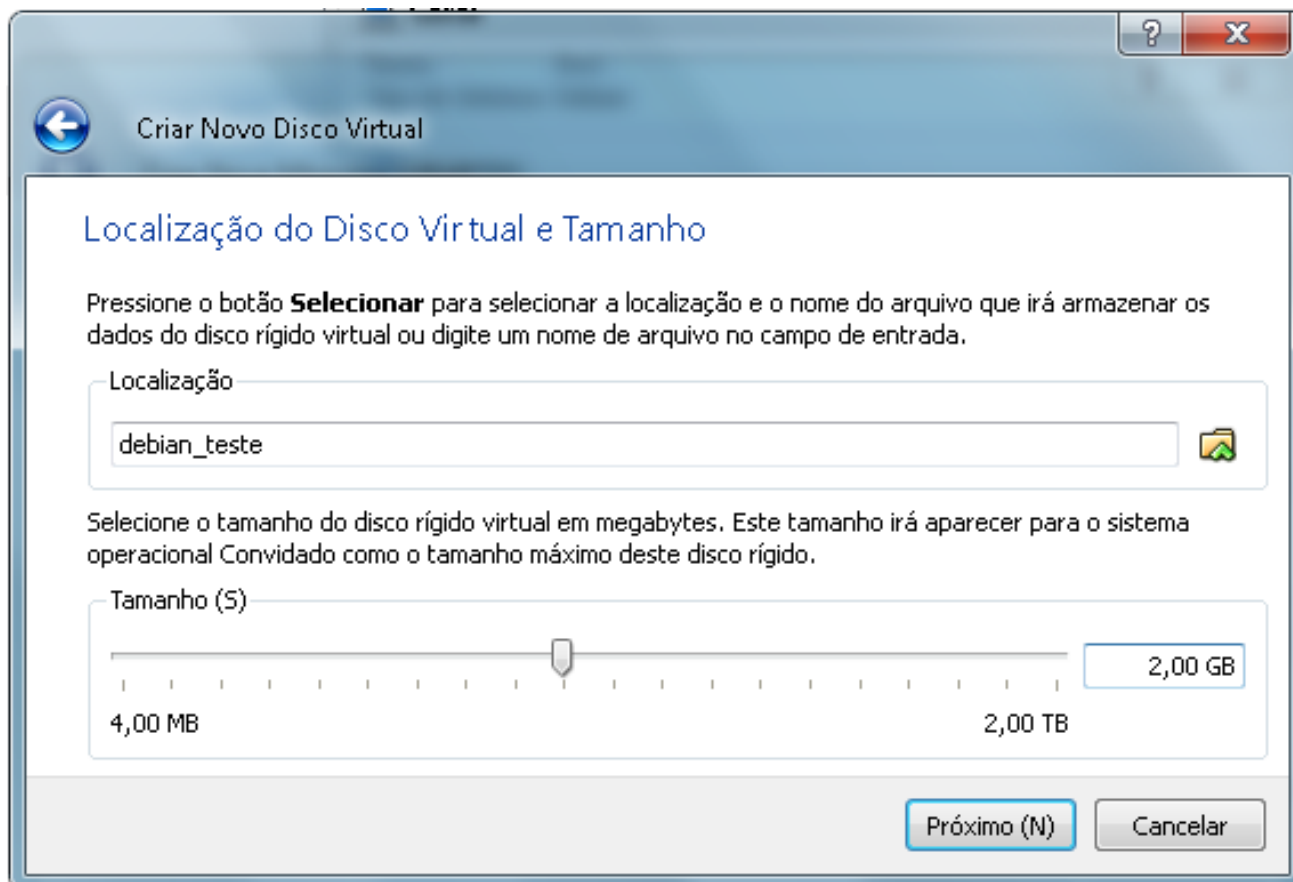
?
X

Criar Novo Disco Virtual

Localização do Disco Virtual e Tamanho

Pressione o botão **Selecionar** para selecionar a localização e o nome do arquivo que irá armazenar os dados do disco rígido virtual ou digite um nome de arquivo no campo de entrada.

Localização

debian_teste

Selecione o tamanho do disco rígido virtual em megabytes. Este tamanho irá aparecer para o sistema operacional Convidado como o tamanho máximo deste disco rígido.

Tamanho (S)

2,00 GB

4,00 MB

2,00 TB

Próximo (N)

Cancelar